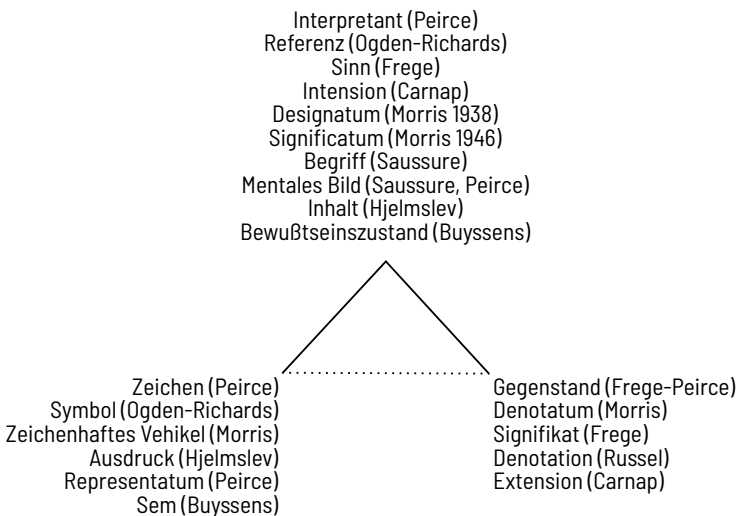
Interpretant (Peirce)
Referenz (Ogden-Richards)
Sinn (Frege)
Intension (Carnap)
Designatum (Morris 1938)
Significatum (Morris 1946)
Begriff (Saussure)
Mentales Bild (Saussure, Peirce)
Inhalt (Hjelmslev)
Bewußtseinszustand (Buyssens)

Zeichen (Peirce)
Symbol (Ogden-Richards)
Zeichenhaftes Vehikel (Morris)
Ausdruck (Hjelmslev)
Representatum (Peirce)
Sem (Buyssens)

Gegenstand (Frege-Peirce)
Denotatum (Morris)
Signifikat (Frege)
Denotation (Russel)
Extension (Carnap)